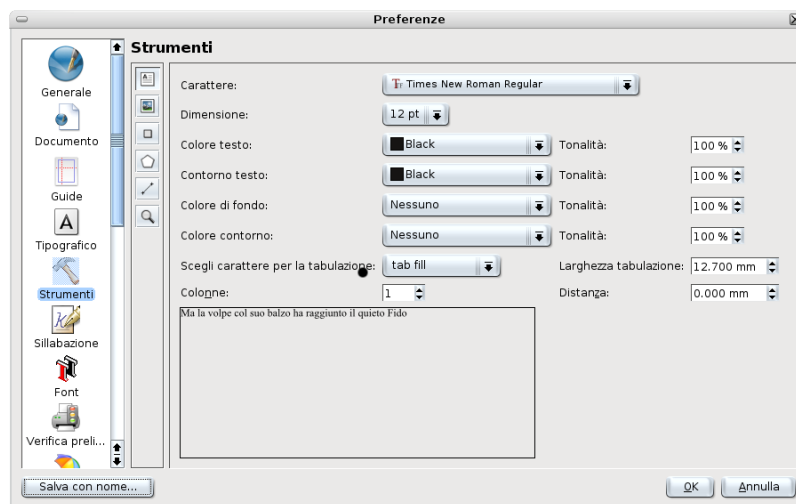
Preferenze

Generale
Documento
Guide
Tipografico
Strumenti
Sillabazione
Font
Verifica preli...

Strumenti

Carattere: Times New Roman Regular
Dimensione: 12 pt
Colore testo: Black Tonalità: 100 %
Contorno testo: Black Tonalità: 100 %
Colore di fondo: Nessuno Tonalità: 100 %
Colore contorno: Nessuno Tonalità: 100 %
Scegli carattere per la tabulazione: tab fill Larghezza tabulazione: 12.700 mm
Colonne: 1 Distanza: 0.000 mm

Ma la volpe col suo balzo ha raggiunto il quieto Fido

Salva con nome...
OK Annulla